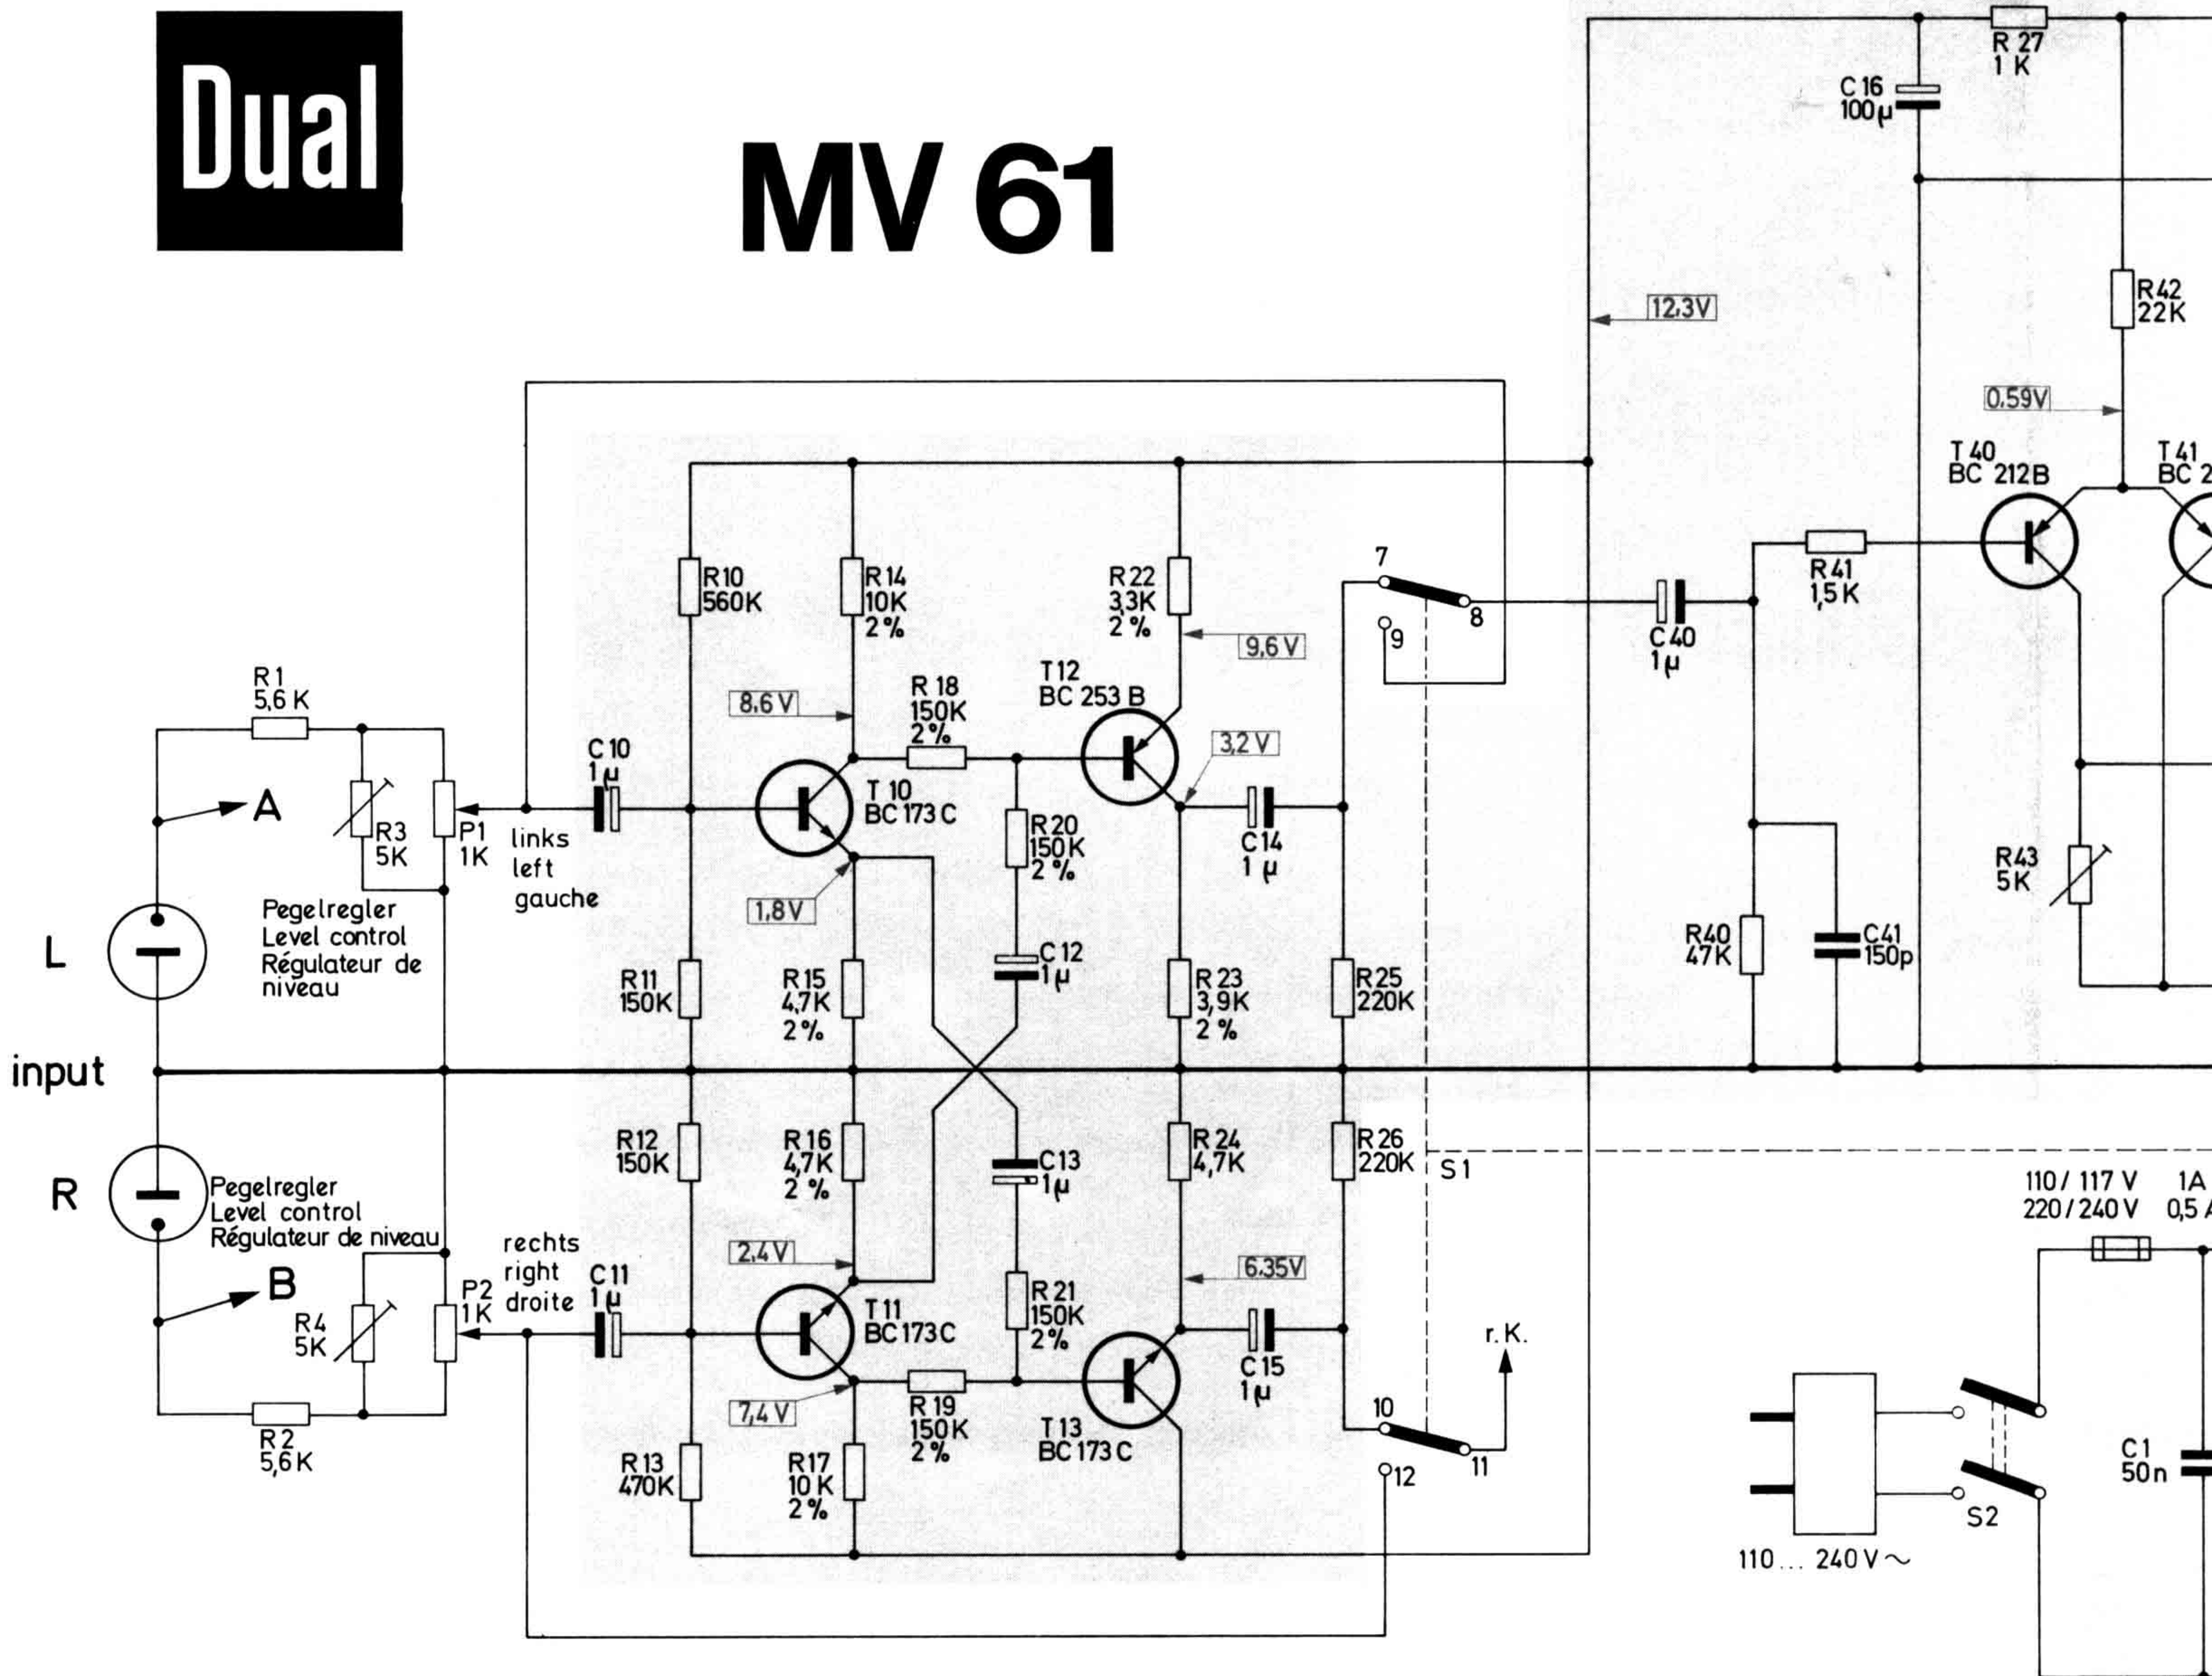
Dual

MV 61

R 27
1 K

C 16
100µ

R42
22K

12,3V

0,59V

T 40
BC 212B

T 41
BC 2

R41
1,5 K

C 40
1µ

7

8

9

R 22
3,3K
2 %

9,6 V

R10
560K

R 14
10K
2 %

T 12
BC 253 B

R 18
150K
2 %

8,6 V

3,2 V

R 1
5,6 K

A

C 10
1 µ

T 10
BC 173 C

C 14
1 µ

R3
5K

P1
1K

links
left
gauche

R 20
150K
2 %

R43
5K

1,8 V

Pegelregler
Level control
Régulateur de niveau

L

C 12
1µ

R40
47K

C41
150p

R11
150K

R 15
4,7K
2%

R 23
3,9K
2 %

R25
220K

input

R12
150K

R 16
4,7K
2 %

C13
1µ

R 24
4,7K

R26
220K

S 1

R

Pegelregler
Level control
Régulateur de niveau

110 / 117 V
220 / 240 V

1A
0,5 A

B

rechts
right
droite

C 11
1 µ

2,4 V

6,35V

R4
5K

P2
1K

T 11
BC 173 C

R 21
150K
2%

C 15
1 µ

r. K.

7,4 V

R 19
150K
2 %

T 13
BC 173 C

10

11

12

R 2
5,6 K

R 13
470K

R17
10 K
2 %

C 1
50 n

S2

110 ... 240 V ~